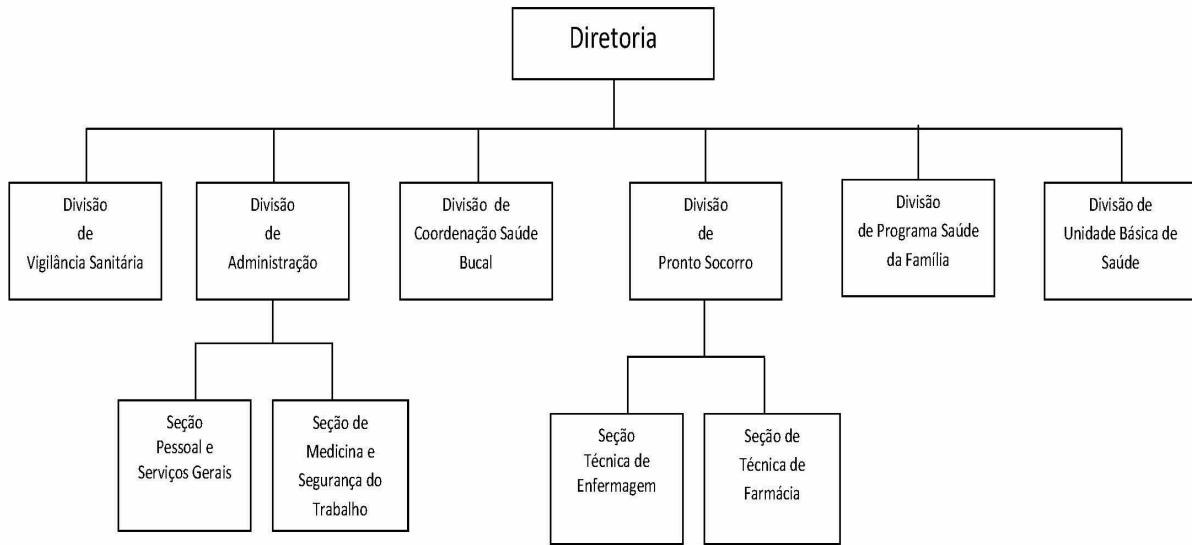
Diretoria

Divisão de Vigilância Sanitária

Divisão de Administração

Divisão de Coordenação Saúde Bucal

Divisão de Pronto Socorro

Divisão de Programa Saúde da Família

Divisão de Unidade Básica de Saúde

Seção Pessoal e Serviços Gerais

Seção de Medicina e Segurança do Trabalho

Seção Técnica de Enfermagem

Seção de Técnica de Farmácia